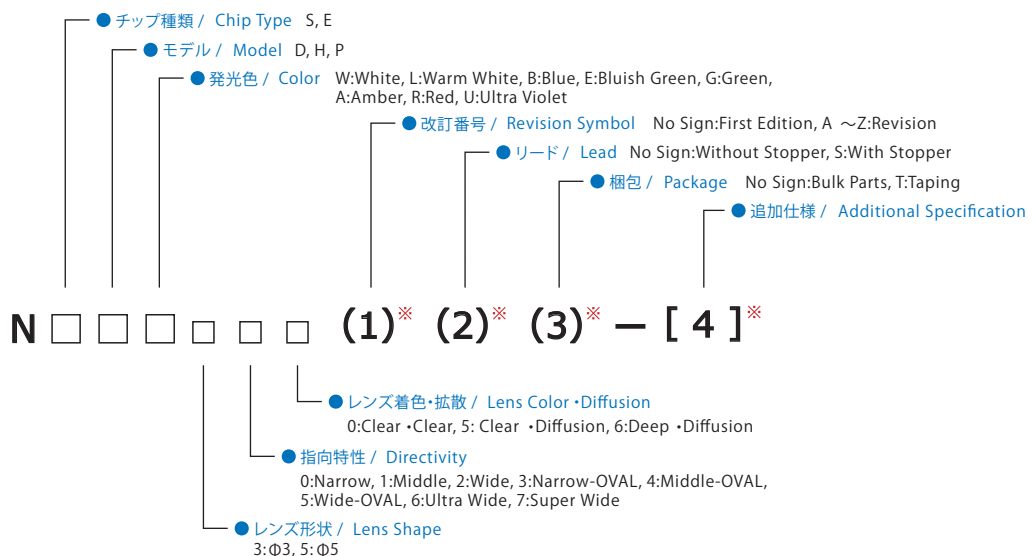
● チップ種類 / Chip Type S, E
● モデル / Model D, H, P
● 発光色 / Color W:White, L:Warm White, B:Blue, E:Bluish Green, G:Green, A:Amber, R:Red, U:Ultra Violet
● 改訂番号 / Revision Symbol No Sign:First Edition, A ～Z:Revision
● リード / Lead No Sign:Without Stopper, S:With Stopper
● 梱包 / Package No Sign:Bulk Parts, T:Taping
● 追加仕様 / Additional Specification

N □ □ □ □ □ □ (1)※ (2)※ (3)※ − [ 4 ]※

● レンズ着色・拡散 / Lens Color・Diffusion
0:Clear・Clear, 5: Clear ・Diffusion, 6:Deep ・Diffusion
● 指向特性 / Directivity
0:Narrow, 1:Middle, 2:Wide, 3:Narrow-OVAL, 4:Middle-OVAL, 5:Wide-OVAL, 6:Ultra Wide, 7:Super Wide
● レンズ形状 / Lens Shape
3:Φ3, 5:Φ5